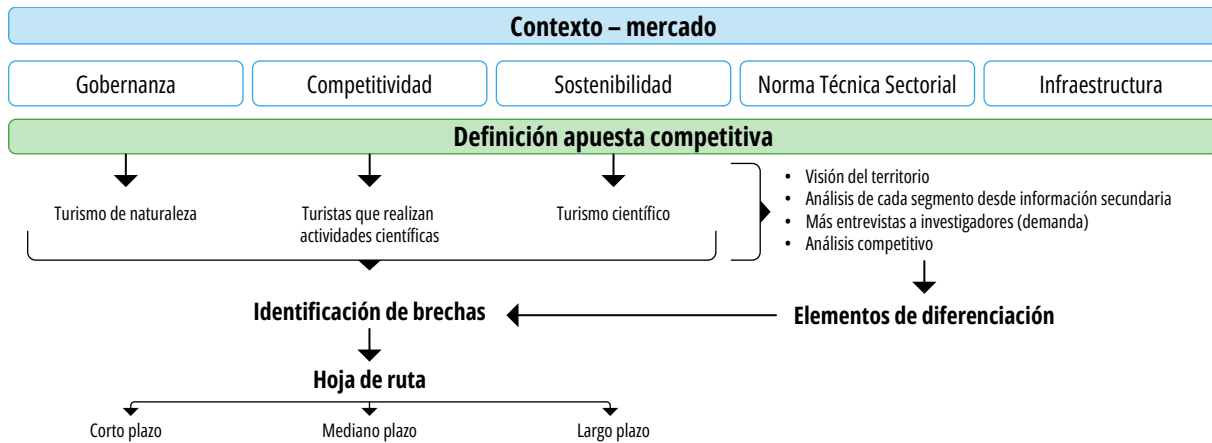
Contexto – mercado

Gobernanza

Competitividad

Sostenibilidad

Norma Técnica Sectorial

Infraestructura

Definición apuesta competitiva

Turismo de naturaleza

Turistas que realizan actividades científicas

Turismo científico

- Visión del territorio
- Análisis de cada segmento desde información secundaria
- Más entrevistas a investigadores (demanda)
- Análisis competitivo

Identificación de brechas

Elementos de diferenciación

Hoja de ruta

Corto plazo

Mediano plazo

Largo plazo